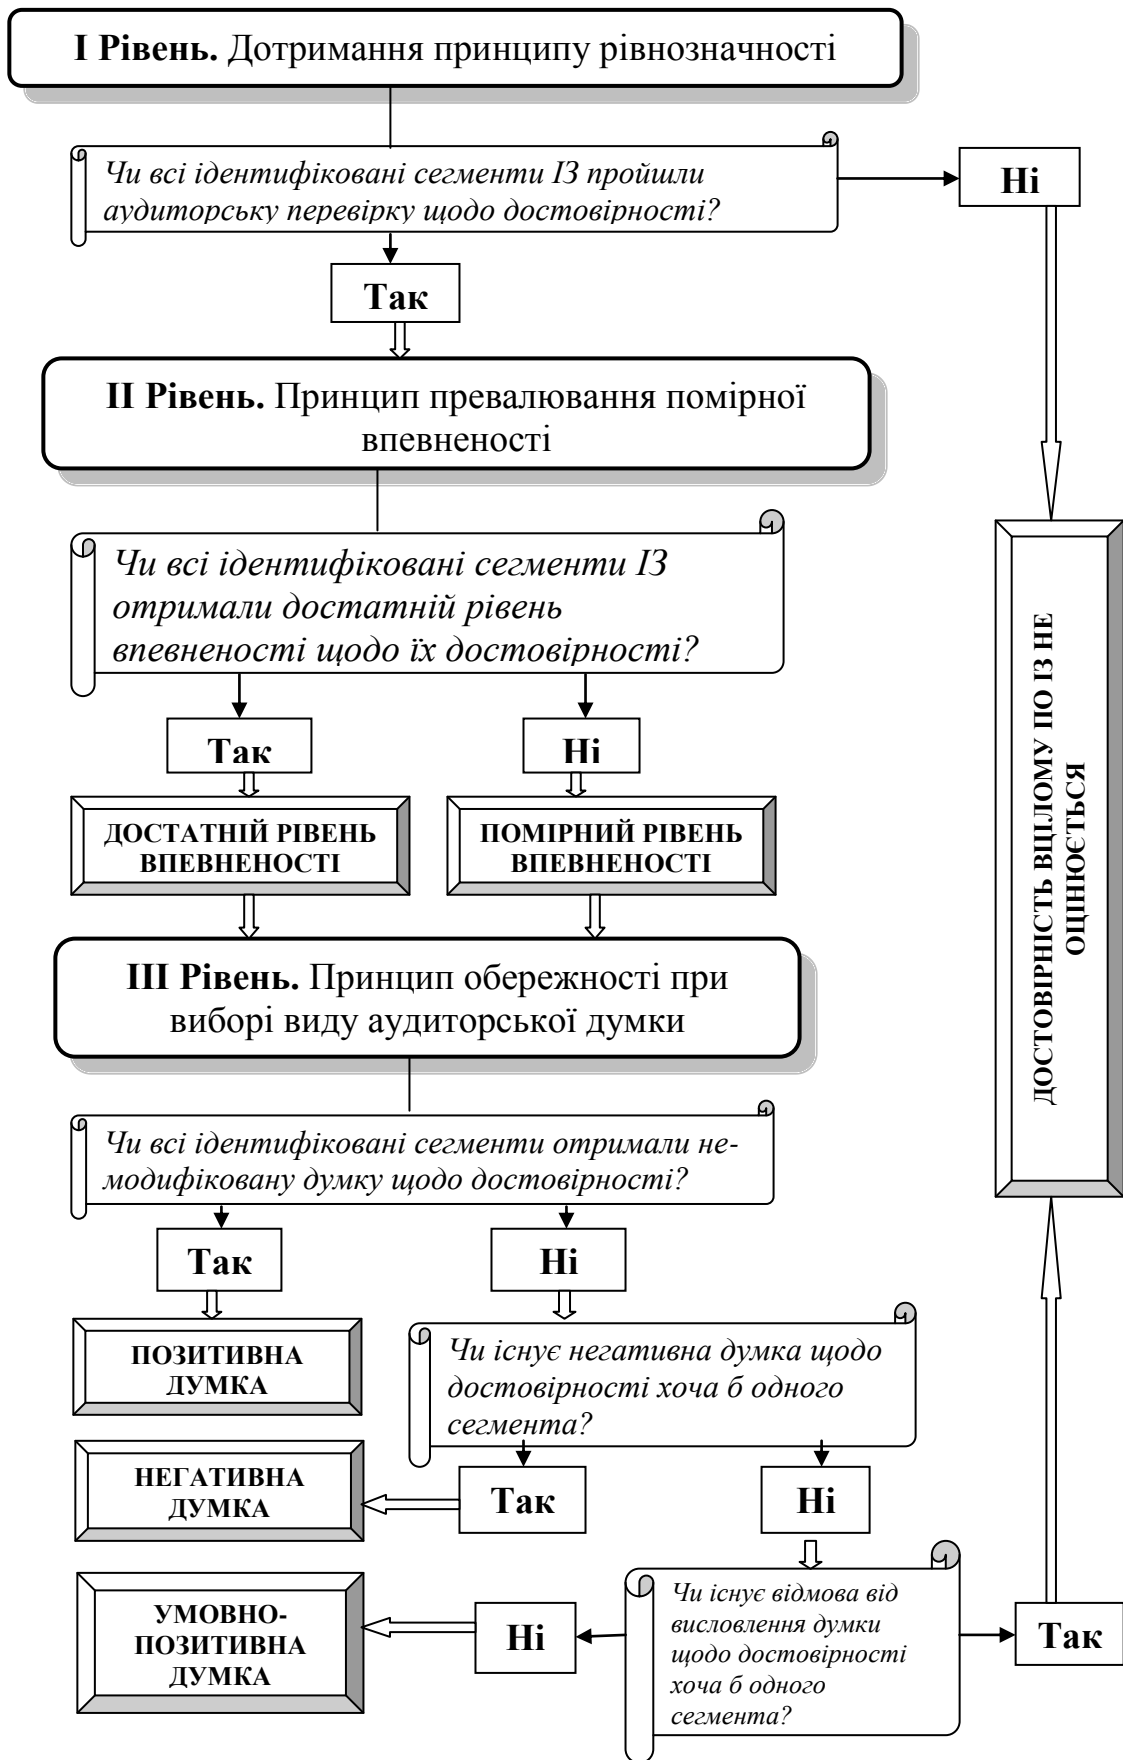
**I Рівень.** Дотримання принципу рівнозначності

*Чи всі ідентифіковані сегменти ІЗ пройшли аудиторську перевірку щодо достовірності?*

Ні

Так

**II Рівень.** Принцип превалювання помірної впевненості

*Чи всі ідентифіковані сегменти ІЗ отримали достатній рівень впевненості щодо їх достовірності?*

Так

Ні

ДОСТАТНІЙ РІВЕНЬ ВПЕВНЕНОСТІ

ПОМІРНИЙ РІВЕНЬ ВПЕВНЕНОСТІ

ДОСТОВІРНІСТЬ ВЦІЛОМУ ПО ІЗ НЕ ОЦІНЮЄТЬСЯ

**III Рівень.** Принцип обережності при виборі виду аудиторської думки

*Чи всі ідентифіковані сегменти отримали немодифіковану думку щодо достовірності?*

Так

Ні

ПОЗИТИВНА ДУМКА

*Чи існує негативна думка щодо достовірності хоча б одного сегмента?*

НЕГАТИВНА ДУМКА

Так

Ні

УМОВНО-ПОЗИТИВНА ДУМКА

Ні

*Чи існує відмова від висловлення думки щодо достовірності хоча б одного сегмента?*

Так